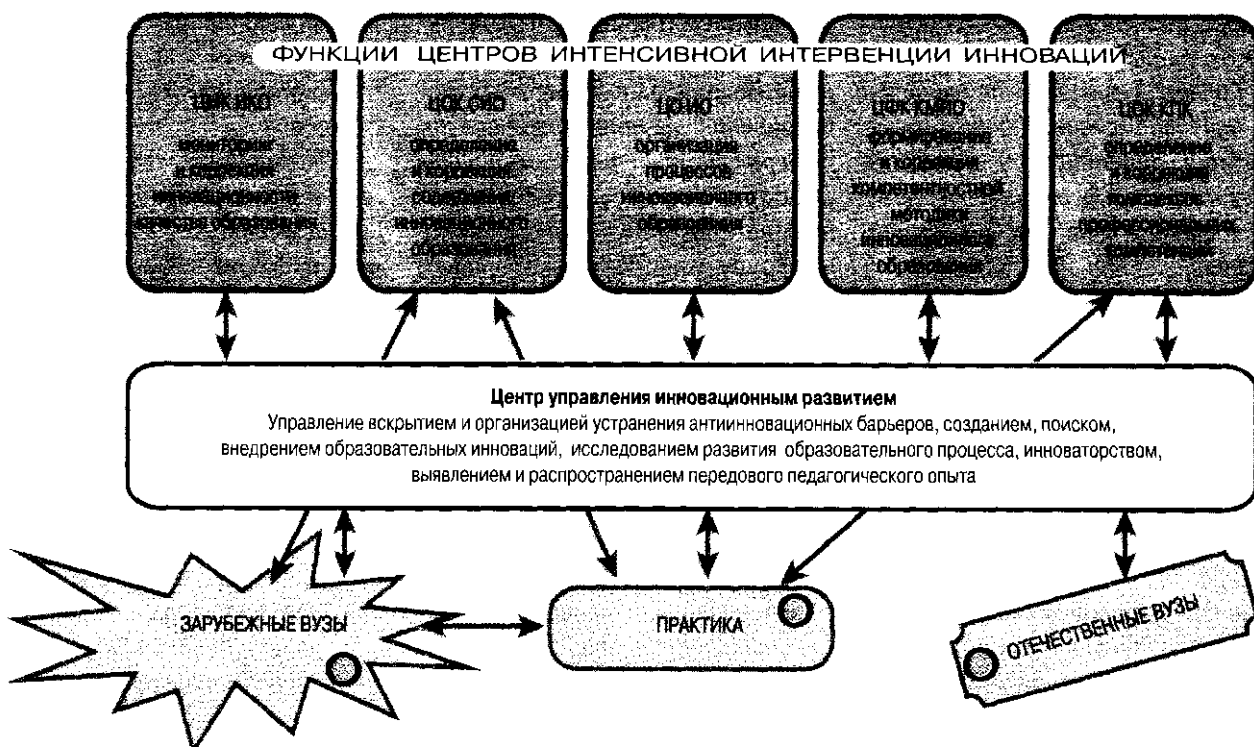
ФУНКЦИИ ЦЕНТРОВ ИНТЕНСИВНОЙ ИНТЕРВЕНЦИИ ИННОВАЦИЙ

ЦИК ИКО
мониторинг и коррекция инновационного качества образования

ЦОК ОИО
определение и коррекция содержания инновационного образования

ЦОИО
организация процессов инновационного образования

ЦФК КМИО
формирование и коррекция компетентностной методики инновационного образования

ЦОК КПК
определение и коррекция контингента профессиональных компетенций

Центр управления инновационным развитием
Управление вскрытием и организацией устранения антиинновационных барьеров, созданием, поиском, внедрением образовательных инноваций, исследованием развития образовательного процесса, инноваторством, выявлением и распространением передового педагогического опыта

ЗАРУБЕЖНЫЕ ВУЗЫ

ПРАКТИКА

ОТЕЧЕСТВЕННЫЕ ВУЗЫ